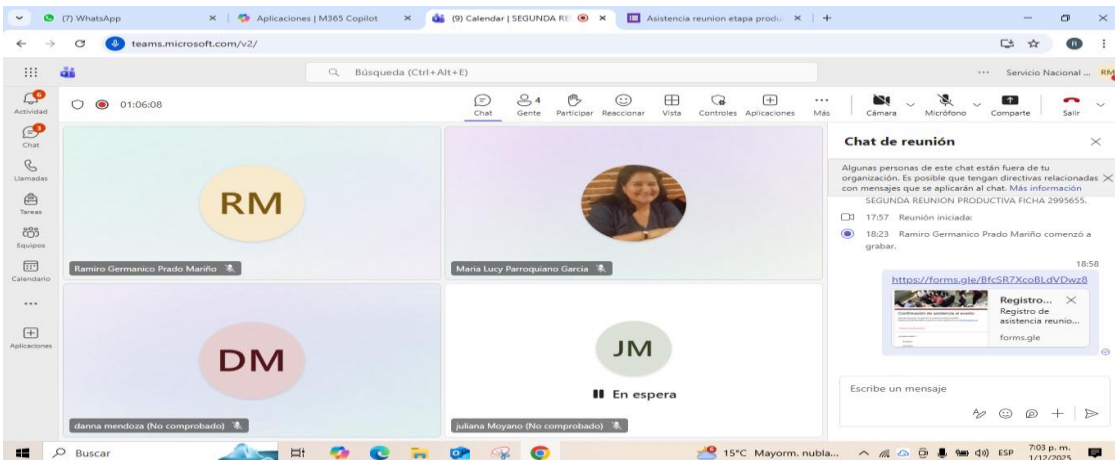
(7) WhatsApp × Aplicaciones | M365 Copilot × (9) Calendar | SEGUNDA RE × Asistencia reunion etapa produ × +

teams.microsoft.com/v2/

Búsqueda (Ctrl+Alt+E)

Servicio Nacional ... RM

6
Actividad
3
Chat
Llamadas
Tareas
Equipos
Calendario
...
Aplicaciones

01:06:08

Chat 4 Gente Participar Reaccionar Vista Controles Aplicaciones Más Cámara Micrófono Comparte Salir

RM
Ramiro Germanico Prado Mariño

Maria Lucy Parroquiano Garcia

DM
danna mendoza (No comprobado)

JM
En espera
juliana Moyano (No comprobado)

Chat de reunión

Algunas personas de este chat están fuera de tu organización. Es posible que tengan directivas relacionadas con mensajes que se aplicarán al chat. Más información
SEGUNDA REUNION PRODUCTIVA FICHA 2995655.

17:57 Reunión iniciada:

18:23 Ramiro Germanico Prado Mariño comenzó a grabar.

18:58
https://forms.gle/BfcSR7XcoBLdVDwz8

Registro... ×
Registro de asistencia reunio...
forms.gle

Escribe un mensaje

Buscar

15°C Mayorm. nubla... ESP 7:03 p. m. 1/12/2025